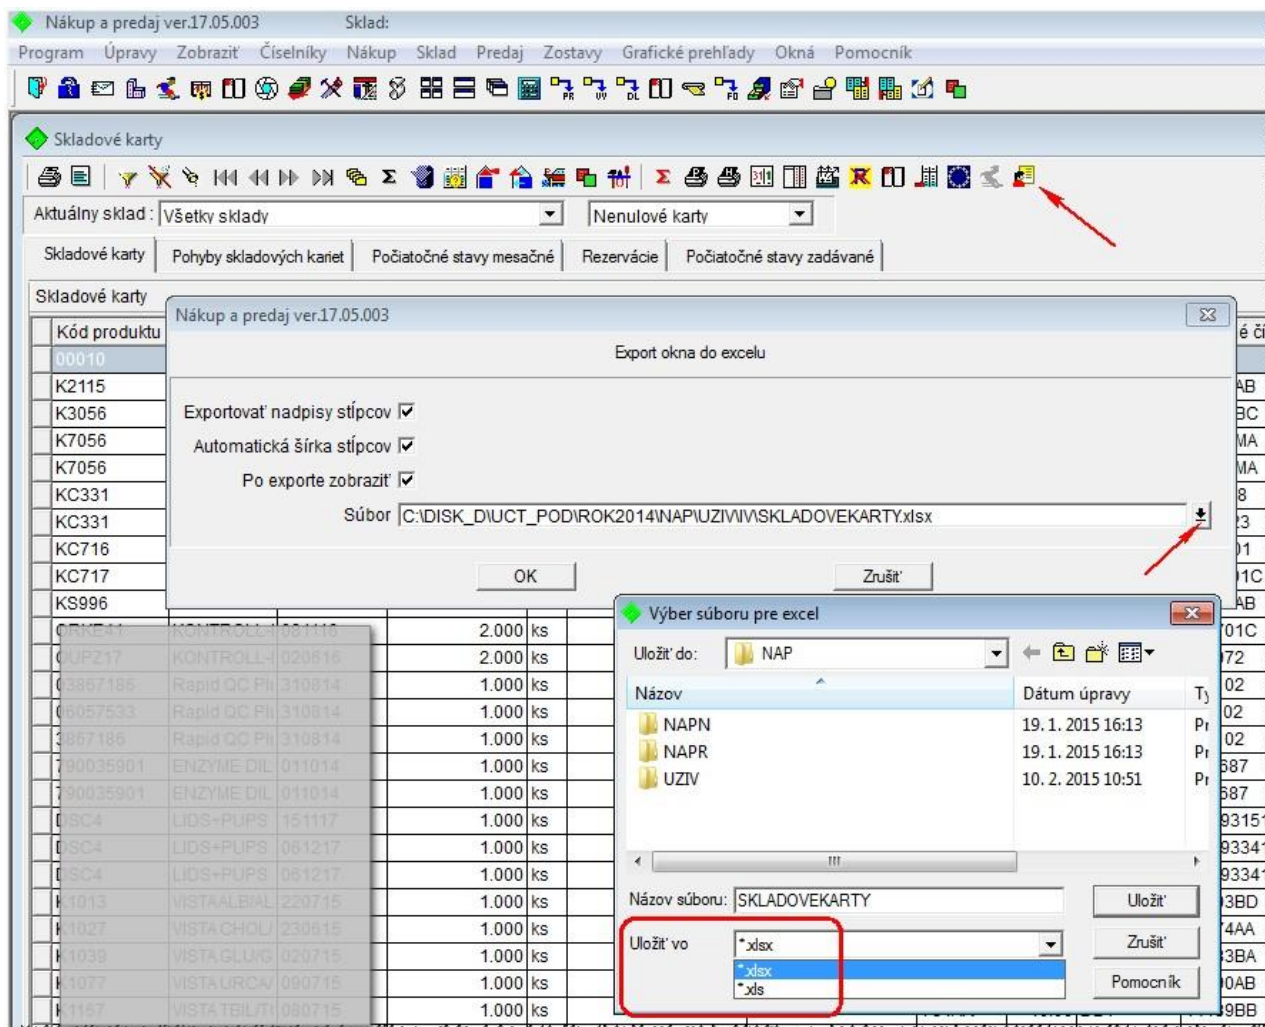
Nákup a predaj ver.17.05.003    Sklad:

Program  Úpravy  Zobraziť  Číselníky  Nákup  Sklad  Predaj  Zostavy  Grafické prehľady  Okná  Pomocník

Skladové karty

Aktuálny sklad : Všetky sklady    Nenulové karty

Skladové karty | Pohyby skladových kariet | Počiatočné stavy mesačné | Rezervácie | Počiatočné stavy zadávané

Skladové karty

Kód produktu
00010
K2115
K3056
K7056
K7056
KC331
KC331
KC716
KC717
KS996

Nákup a predaj ver.17.05.003

Export okna do excelu

Exportovať nadpisy stĺpcov ☑
Automatická šírka stĺpcov ☑
Po exporte zobraziť ☑
Súbor C:\DISK_D\UCT_POD\ROK2014\NAP\UZIV\IV\SKLADOVEKARTY.xlsx

OK    Zrušiť

2.000 ks
2.000 ks
1.000 ks
1.000 ks
1.000 ks
1.000 ks
1.000 ks
1.000 ks
1.000 ks
1.000 ks
1.000 ks
1.000 ks
1.000 ks
1.000 ks
1.000 ks

Výber súboru pre excel

Uložiť do: NAP

| Názov | Dátum úpravy | Ty |
|---|---|---|
| NAPN | 19. 1. 2015 16:13 | Pr |
| NAPR | 19. 1. 2015 16:13 | Pr |
| UZIV | 10. 2. 2015 10:51 | Pr |

Názov súboru: SKLADOVEKARTY    Uložiť
Uložiť vo *.xlsx    Zrušiť
*.xlsx
*.xls    Pomocník